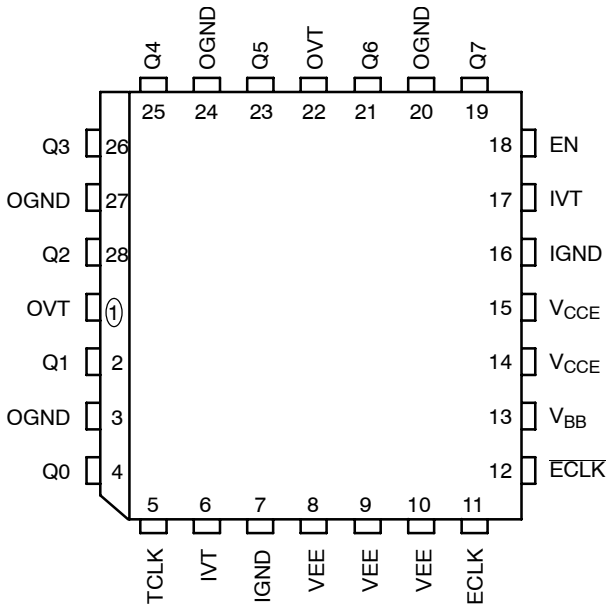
Q4 OGND Q5 OVT Q6 OGND Q7

25 24 23 22 21 20 19

Q3 26
OGND 27
Q2 28
OVT 1
Q1 2
OGND 3
Q0 4

18 EN
17 IVT
16 IGND
15 $V_{CCE}$
14 $V_{CCE}$
13 $V_{BB}$
12 $\overline{ECLK}$

5 6 7 8 9 10 11

TCLK IVT IGND VEE VEE VEE ECLK